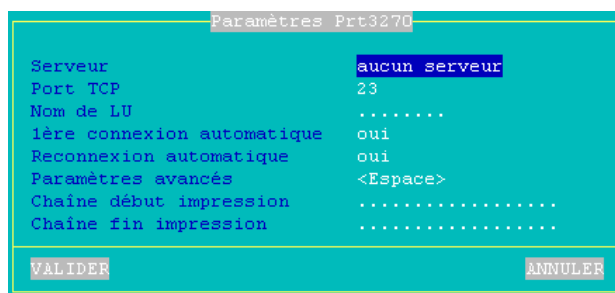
Paramètres Prt3270

Serveur aucun serveur
Port TCP 23
Nom de LU ........
1ère connexion automatique oui
Reconnexion automatique oui
Paramètres avancés <Espace>
Chaîne début impression ..................
Chaîne fin impression ..................

VALIDER ANNULER